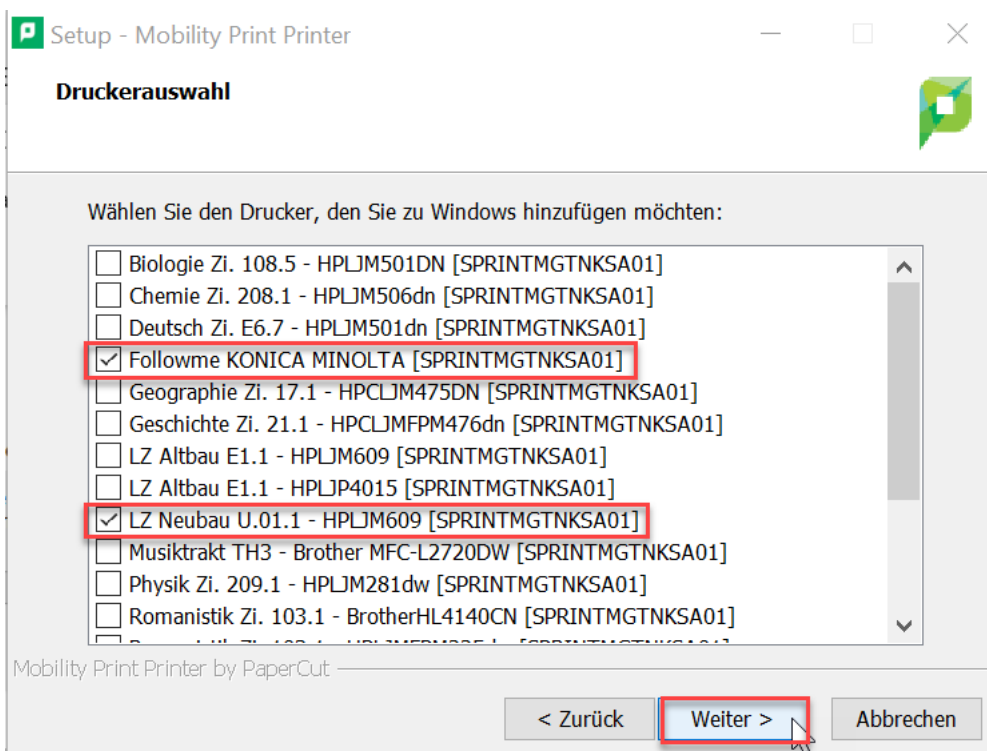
Setup - Mobility Print Printer

Druckerauswahl

Wählen Sie den Drucker, den Sie zu Windows hinzufügen möchten:

Biologie Zi. 108.5 - HPLJM501DN [SPRINTMGTNKSA01]
Chemie Zi. 208.1 - HPLJM506dn [SPRINTMGTNKSA01]
Deutsch Zi. E6.7 - HPLJM501dn [SPRINTMGTNKSA01]
Followme KONICA MINOLTA [SPRINTMGTNKSA01]
Geographie Zi. 17.1 - HPCLJM475DN [SPRINTMGTNKSA01]
Geschichte Zi. 21.1 - HPCLJMFPM476dn [SPRINTMGTNKSA01]
LZ Altbau E1.1 - HPLJM609 [SPRINTMGTNKSA01]
LZ Altbau E1.1 - HPLJP4015 [SPRINTMGTNKSA01]
LZ Neubau U.01.1 - HPLJM609 [SPRINTMGTNKSA01]
Musiktrakt TH3 - Brother MFC-L2720DW [SPRINTMGTNKSA01]
Physik Zi. 209.1 - HPLJM281dw [SPRINTMGTNKSA01]
Romanistik Zi. 103.1 - BrotherHL4140CN [SPRINTMGTNKSA01]
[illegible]

Mobility Print Printer by PaperCut

< Zurück
Weiter >
Abbrechen